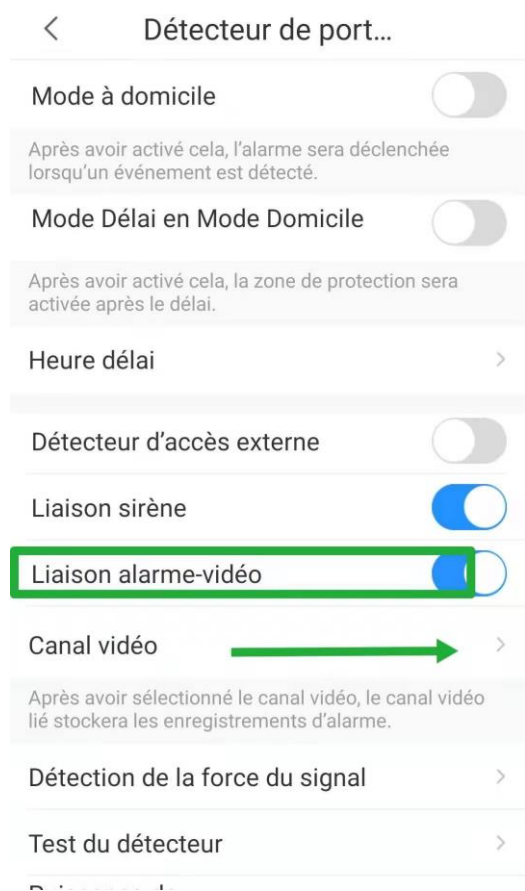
Détecteur de port...

Mode à domicile

Après avoir activé cela, l'alarme sera déclenchée lorsqu'un événement est détecté.

Mode Délai en Mode Domicile

Après avoir activé cela, la zone de protection sera activée après le délai.

Heure délai

Détecteur d'accès externe

Liaison sirène

Liaison alarme-vidéo

Canal vidéo

Après avoir sélectionné le canal vidéo, le canal vidéo lié stockera les enregistrements d'alarme.

Détection de la force du signal

Test du détecteur

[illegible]